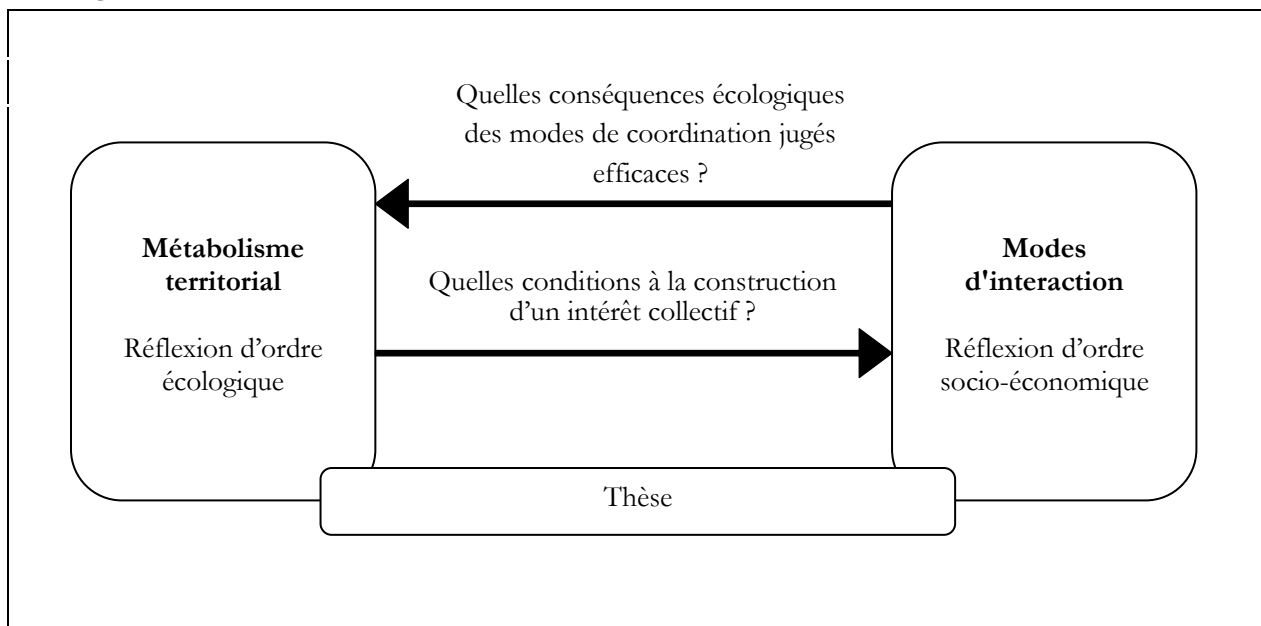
Quelles conséquences écologiques des modes de coordination jugés efficaces ?

**Métabolisme territorial**

Réflexion d'ordre écologique

Quelles conditions à la construction d'un intérêt collectif ?

**Modes d'interaction**

Réflexion d'ordre socio-économique

Thèse